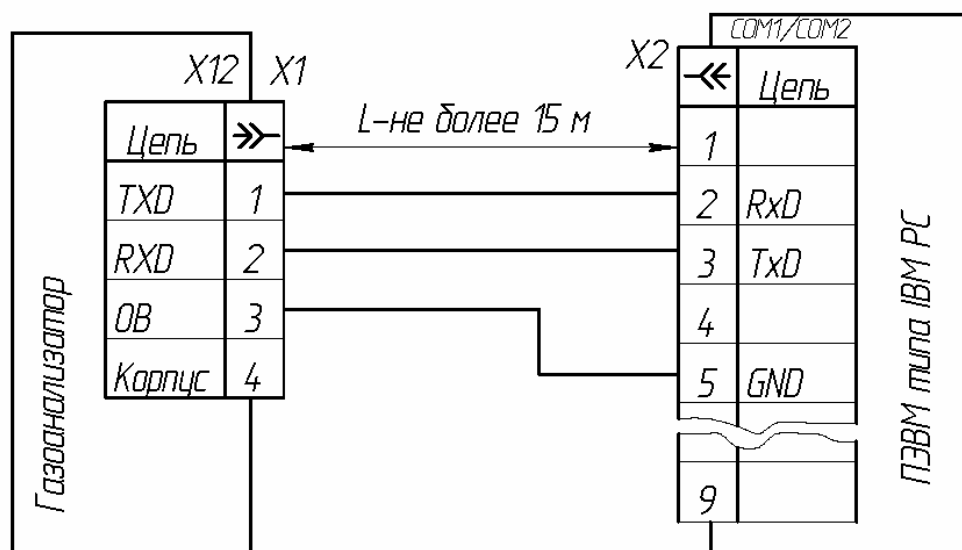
Газоанализатор

X12 X1

| Цепь | $\gg$ |
|---|---|
| TXD | 1 |
| RXD | 2 |
| 0В | 3 |
| Корпус | 4 |

L–не более 15 м

COM1/COM2

X2

| $\ll$ | Цепь |
|---|---|
| 1 | |
| 2 | RxD |
| 3 | TxD |
| 4 | |
| 5 | GND |
| 9 | |

ПЭВМ типа IBM PC